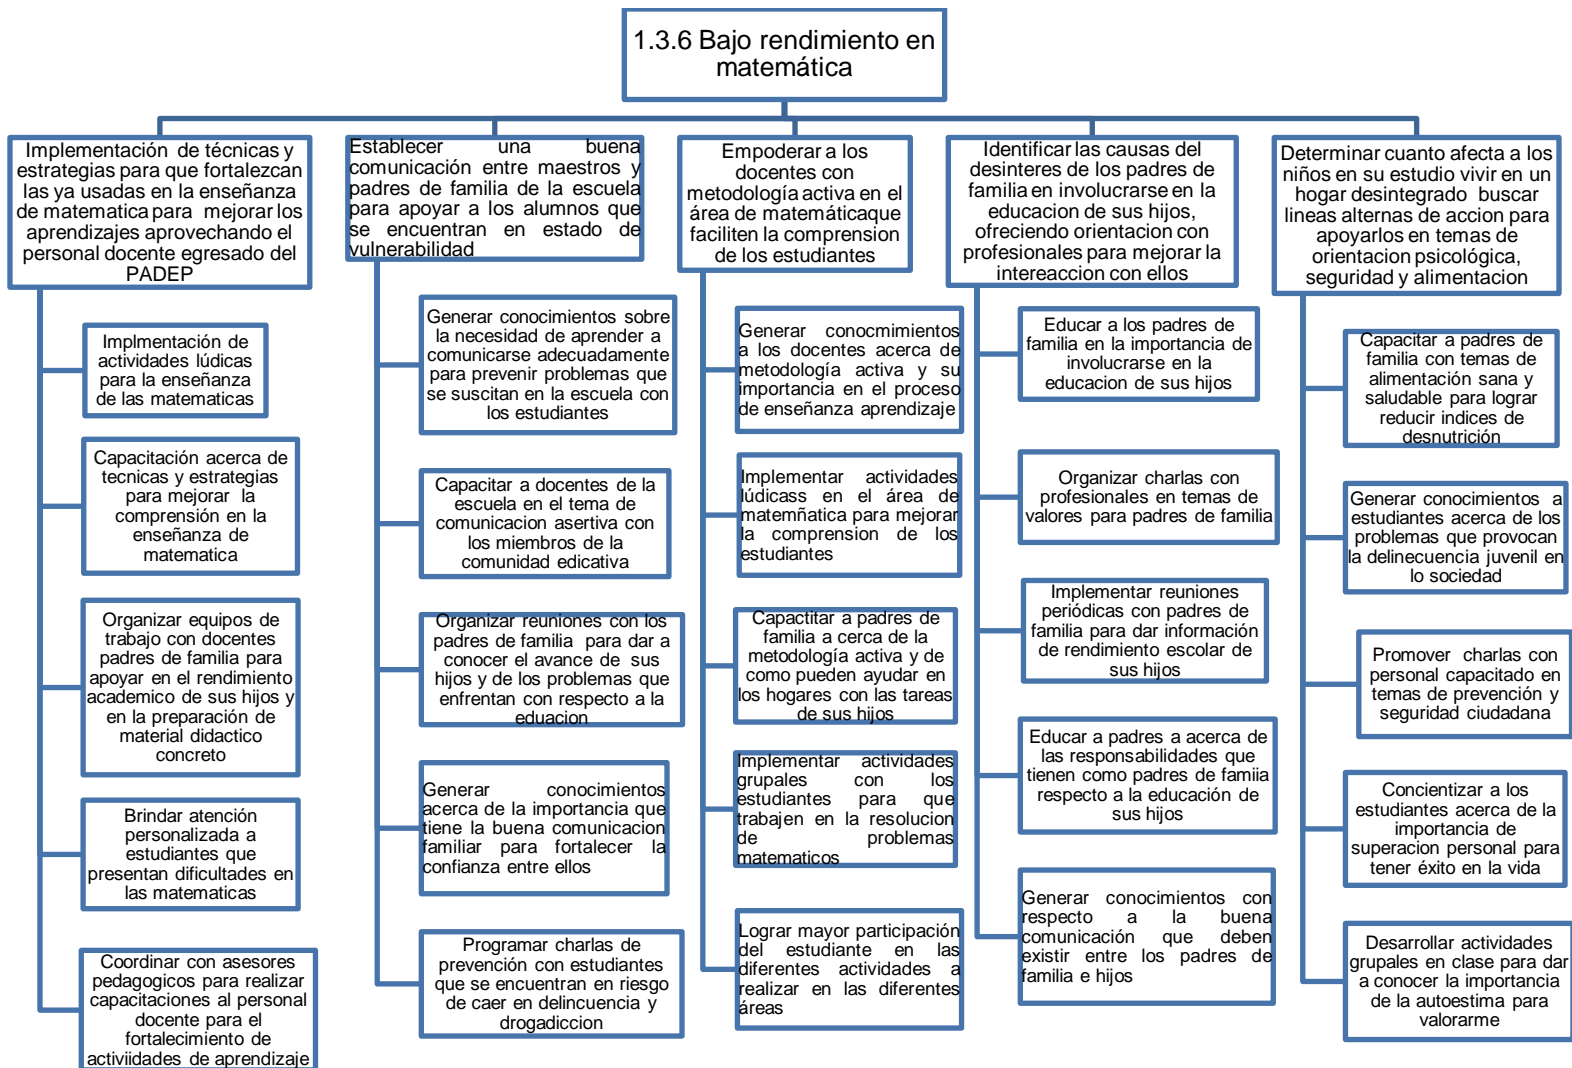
1.3.6 Bajo rendimiento en matemática

Implementación de técnicas y estrategias para que fortalezcan las ya usadas en la enseñanza de matematica para mejorar los aprendizajes aprovechando el personal docente egresado del PADEP

Implmentación de actividades lúdicas para la enseñanza de las matematicas

Capacitación acerca de tecnicas y estrategias para mejorar la comprensión en la enseñanza de matematica

Organizar equipos de trabajo con docentes padres de familia para apoyar en el rendimiento academico de sus hijos y en la preparación de material didactico concreto

Brindar atención personalizada a estudiantes que presentan dificultades en las matematicas

Coordinar con asesores pedagogicos para realizar capacitaciones al personal docente para el fortalecimiento de activiidades de aprendizaje

Establecer una buena comunicación entre maestros y padres de familia de la escuela para apoyar a los alumnos que se encuentran en estado de vulnerabilidad

Generar conocimientos sobre la necesidad de aprender a comunicarse adecuadamente para prevenir problemas que se suscitan en la escuela con los estudiantes

Capacitar a docentes de la escuela en el tema de comunicacion asertiva con los miembros de la comunidad edicativa

Organizar reuniones con los padres de familia para dar a conocer el avance de sus hijos y de los problemas que enfrentan con respecto a la eduacion

Generar conocimientos acerca de la importancia que tiene la buena comunicacion familiar para fortalecer la confianza entre ellos

Programar charlas de prevención con estudiantes que se encuentran en riesgo de caer en delincuencia y drogadiccion

Empoderar a los docentes con metodología activa en el área de matemáticaque faciliten la comprension de los estudiantes

Generar conocmimientos a los docentes acerca de metodología activa y su importancia en el proceso de enseñanza aprendizaje

Implementar actividades lúdicass en el área de matemñatica para mejorar la comprension de los estudiantes

Capactitar a padres de familia a cerca de la metodología activa y de como pueden ayudar en los hogares con las tareas de sus hijos

Implementar actividades grupales con los estudiantes para que trabajen en la resolucion de problemas matematicos

Lograr mayor participación del estudiante en las diferentes actividades a realizar en las diferentes áreas

Identificar las causas del desinteres de los padres de familia en involucrarse en la educacion de sus hijos, ofreciendo orientacion con profesionales para mejorar la intereaccion con ellos

Educar a los padres de familia de la importancia de involucrarse en la educacion de sus hijos

Organizar charlas con profesionales en temas de valores para padres de familia

Implementar reuniones periódicas con padres de familia para dar información de rendimiento escolar de sus hijos

Educar a padres a acerca de las responsabilidades que tienen como padres de famiia respecto a la educación de sus hijos

Generar conocimientos con respecto a la buena comunicación que deben existir entre los padres de familia e hijos

Determinar cuanto afecta a los niños en su estudio vivir en un hogar desintegrado buscar lineas alternas de accion para apoyarlos en temas de orientacion psicológica, seguridad y alimentacion

Capacitar a padres de familia con temas de alimentación sana y saludable para lograr reducir indices de desnutrición

Generar conocimientos a estudiantes acerca de los problemas que provocan la delinecuencia juvenil en lo sociedad

Promover charlas con personal capacitado en temas de prevención y seguridad ciudadana

Concientizar a los estudiantes acerca de la importancia de superacion personal para tener éxito en la vida

Desarrollar actividades grupales en clase para dar a conocer la importancia de la autoestima para valorarme